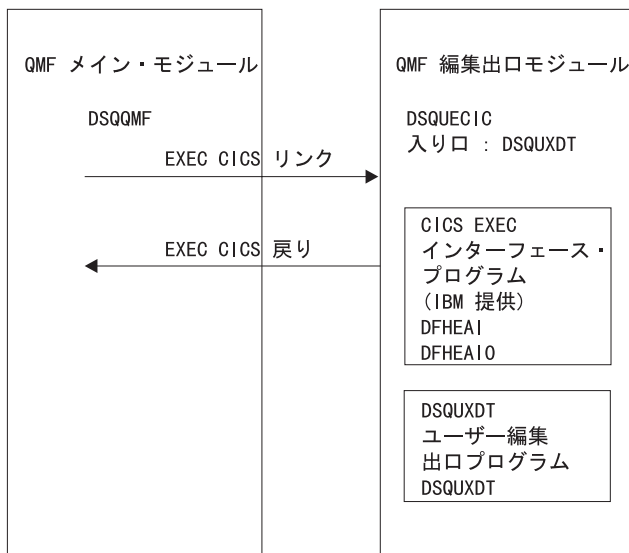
QMF メイン・モジュール

DSQQMF

EXEC CICS リンク

EXEC CICS 戻り

QMF 編集出口モジュール

DSQUECIC
入り口 : DSQUXDT

CICS EXEC
インターフェース・
プログラム
(IBM 提供)
DFHEAI
DFHEAI0

DSQUXDT
ユーザー編集
出口プログラム
DSQUXDT